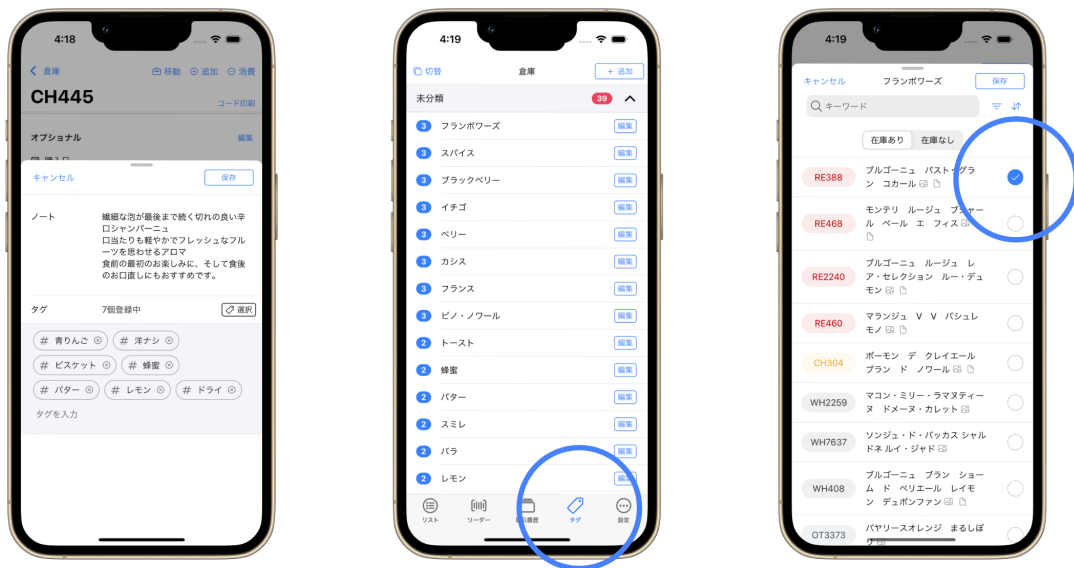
4:18

倉庫 移動 追加 消費

CH445

コード印刷

オプショナル 編集

キャンセル 保存

ノート 繊細な泡が最後まで続く切れの良い辛口シャンパーニュ
口当たりも軽やかでフレッシュなフルーツを思わせるアロマ
食前の最初のお楽しみに、そして食後のお口直しにもおすすめです。

タグ 7個登録中 選択

# 青りんご # 洋ナシ # ビスケット # 蜂蜜 # バター # レモン # ドライ

タグを入力

4:19

切替 倉庫 + 追加

未分類 39

3 フランボワーズ 編集
3 スパイス 編集
3 ブラックベリー 編集
3 イチゴ 編集
3 ベリー 編集
3 カシス 編集
3 フランス 編集
3 ピノ・ノワール 編集
2 トースト 編集
2 蜂蜜 編集
2 バター 編集
2 スミレ 編集
2 バラ 編集
2 レモン 編集

リスト リーダー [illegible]履歴 タグ 設定

4:19

キャンセル フランボワーズ 保存

キーワード

在庫あり 在庫なし

RE388 ブルゴーニュ パスト・グラン コカール
RE468 モンテリ ルージュ プシャール ペール エ フィス
RE2240 ブルゴーニュ ルージュ レア・セレクション ルー・デュモン
RE460 マランジュ V V パシュレモノ
CH304 ボーモン デ クレイエール ブラン ド ノワール
WH2259 マコン・ミリー・ラマヌティーヌ ドメーヌ・カレット
WH7637 ソンジュ・ド・バッカス シャルドネ ルイ・ジャド
WH408 ブルゴーニュ ブラン ショーム ド ペリエール レイモン デュボンファン
OT3373 バヤリースオレンジ まるしぼり